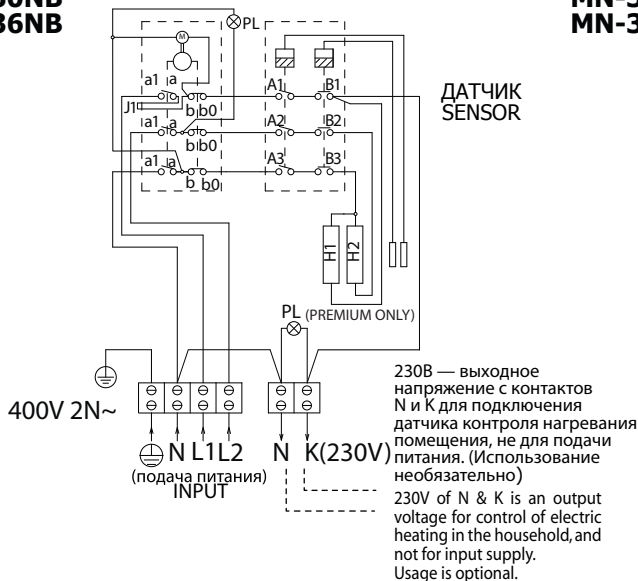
36NB
MN-3

PL
M
a1 a
J1
b b0
a1 a
b b0
a1 a
b b0
A1
B1
A2
B2
A3
B3
ДАТЧИК
SENSOR
H1
H2
PL (PREMIUM ONLY)

400V 2N~
N L1 L2
(подача питания)
INPUT
N K(230V)

230В — выходное напряжение с контактов N и K для подключения датчика контроля нагревания помещения, не для подачи питания. (Использование необязательно)

230V of N & K is an output voltage for control of electric heating in the household, and not for input supply. Usage is optional.